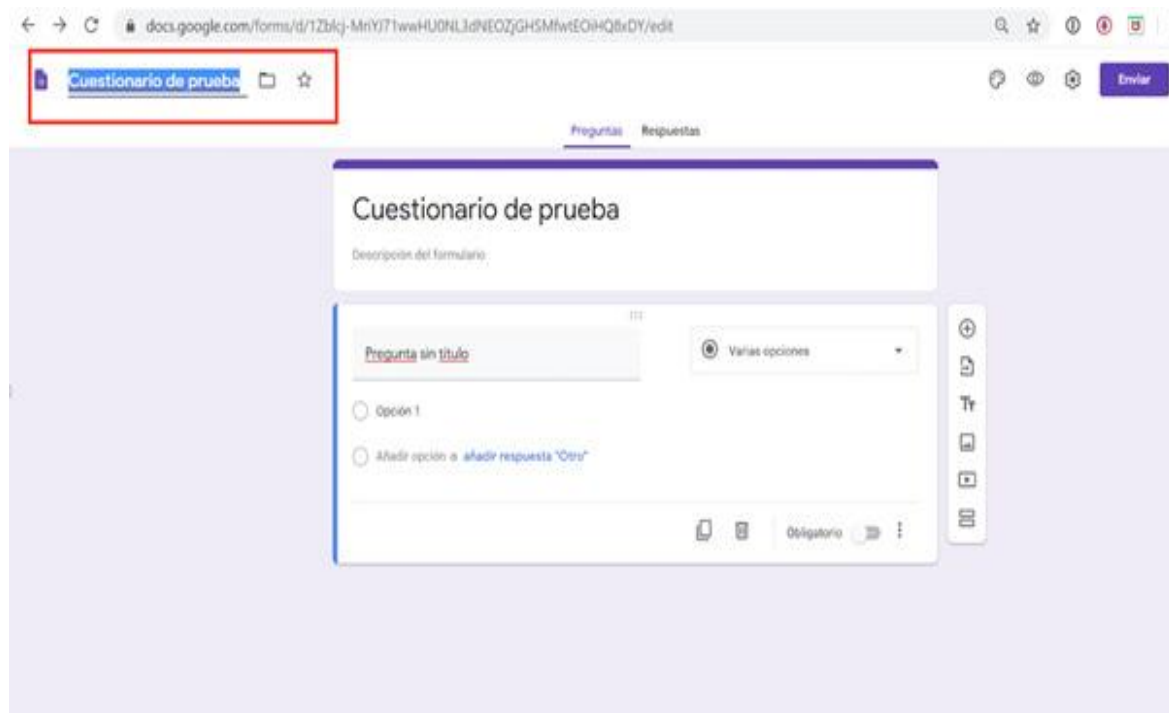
docs.google.com/forms/d/1Zblcj-MriYJ71wwHU0NL3dNEOZjGHSMfwtEOiHQ8xDY/edit

Cuestionario de prueba

Enviar

Preguntas Respuestas

Cuestionario de prueba

Descripción del formulario

Pregunta sin título

Varias opciones

Opción 1

Añadir opción o añadir respuesta "Otro"

Obligatorio

Tт